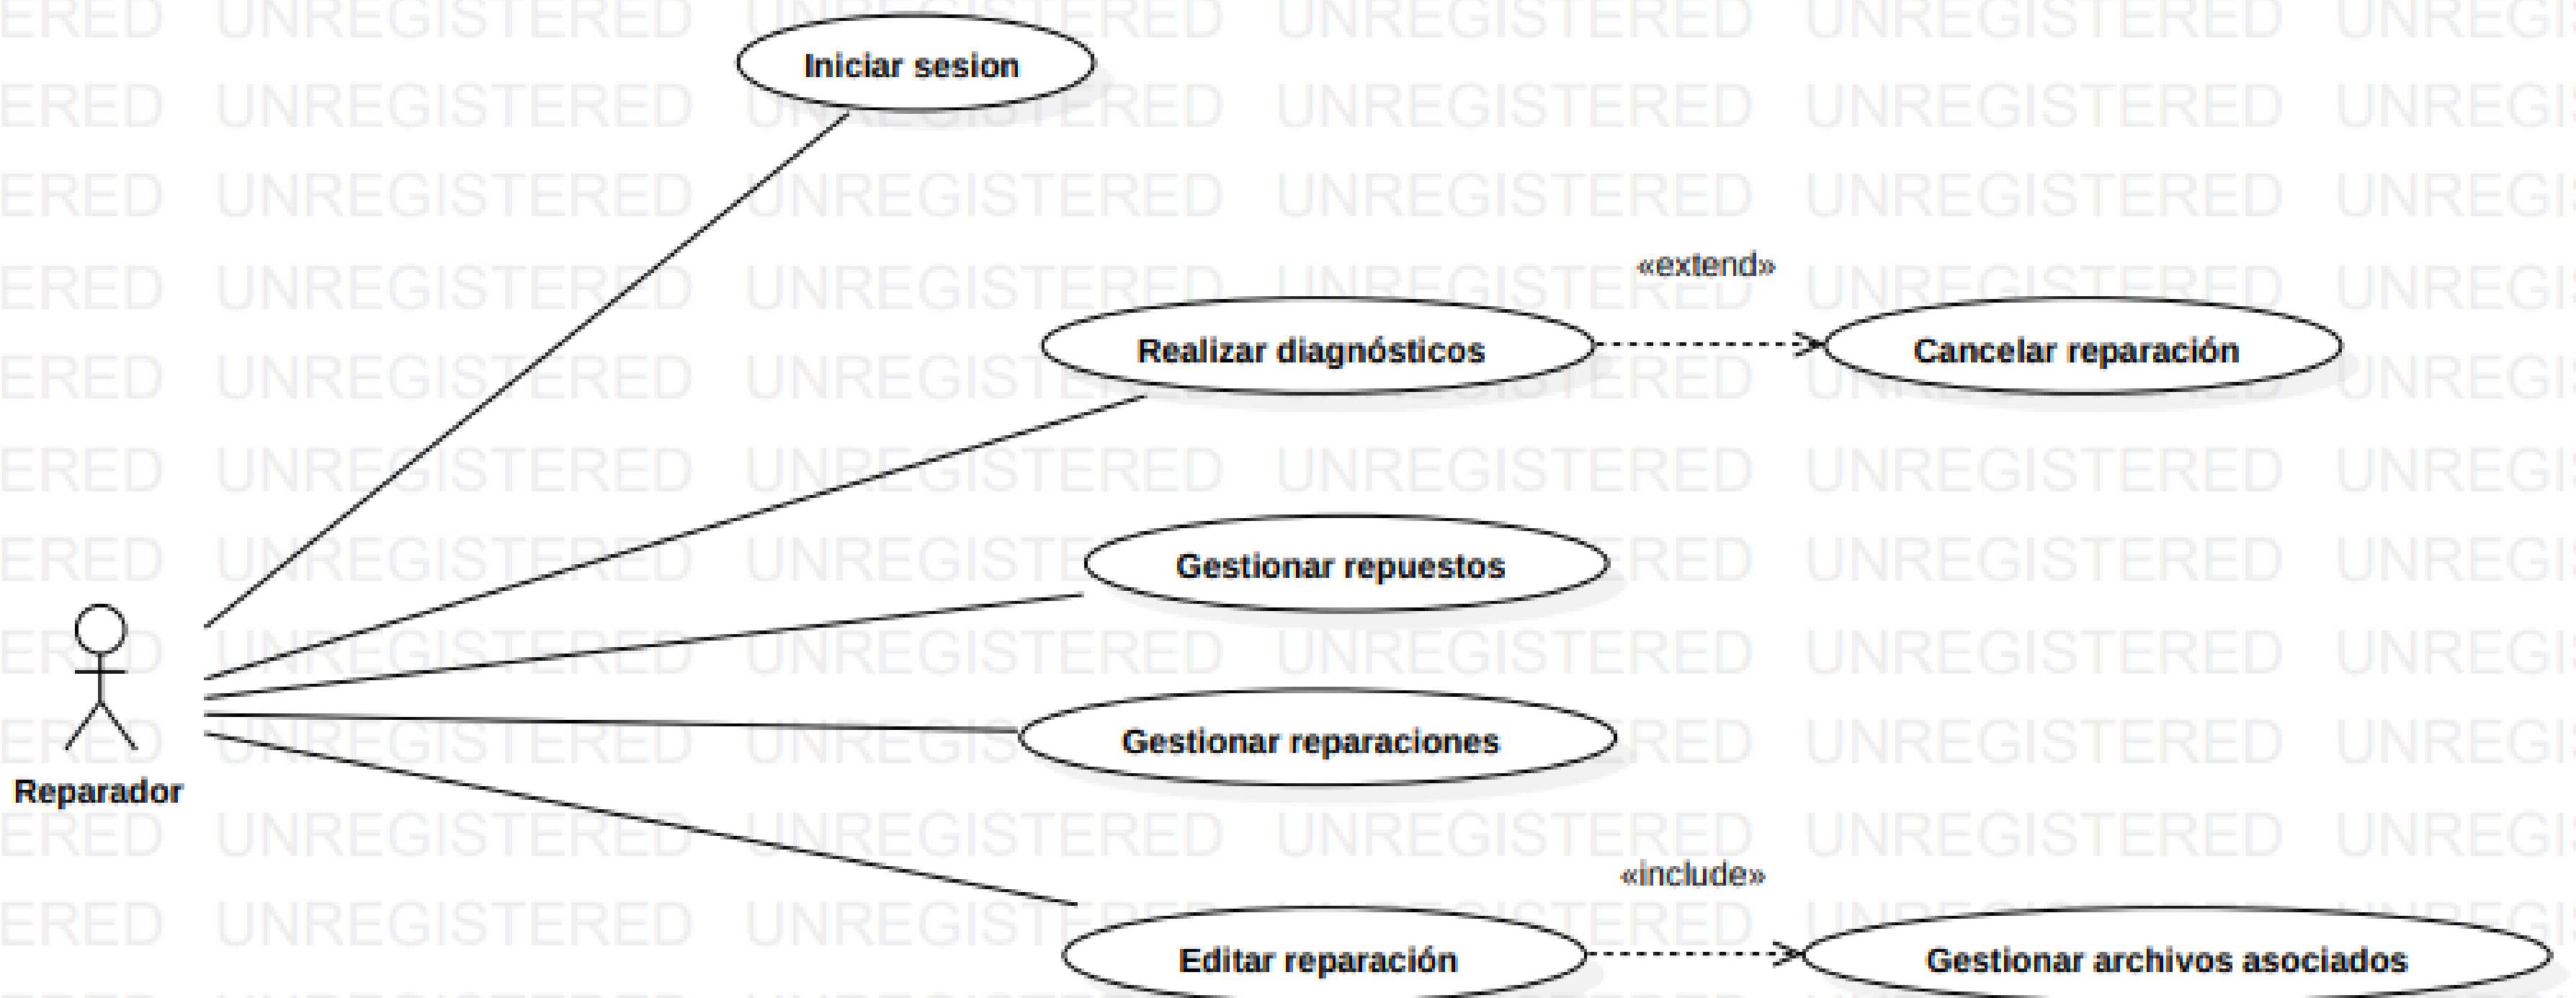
Iniciar sesion

«extend»

Realizar diagnósticos

Cancelar reparación

Gestionar repuestos

Gestionar reparaciones

Reparador

«include»

Editar reparación

Gestionar archivos asociados

UNREGISTERED UNREGISTERED UNREGISTERED UNREGISTERED